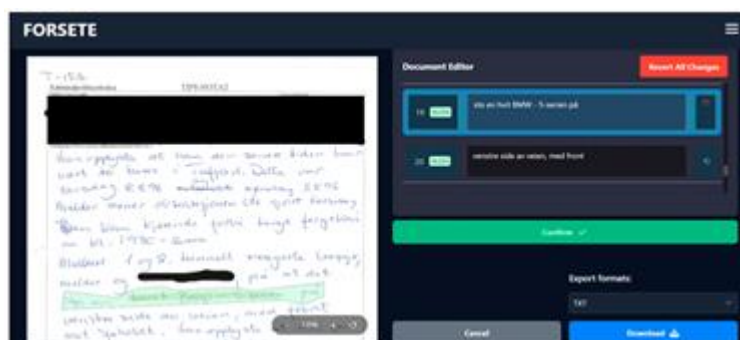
FORSETE

Document Editor

Reset All Changes

19 sto av hvit BMW - 5 serien på

20 venstre side av veien, med front

Confirm ✓

Export formats:

TXT

Cancel

Download

T-156
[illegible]
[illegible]

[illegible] at han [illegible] sin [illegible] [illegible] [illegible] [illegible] - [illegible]. Dette var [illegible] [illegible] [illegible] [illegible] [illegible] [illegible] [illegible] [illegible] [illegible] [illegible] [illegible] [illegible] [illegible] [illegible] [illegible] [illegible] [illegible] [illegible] kl. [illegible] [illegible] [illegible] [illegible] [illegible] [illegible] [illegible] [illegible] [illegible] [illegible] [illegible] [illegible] side av veien, med front mot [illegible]. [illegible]

110%